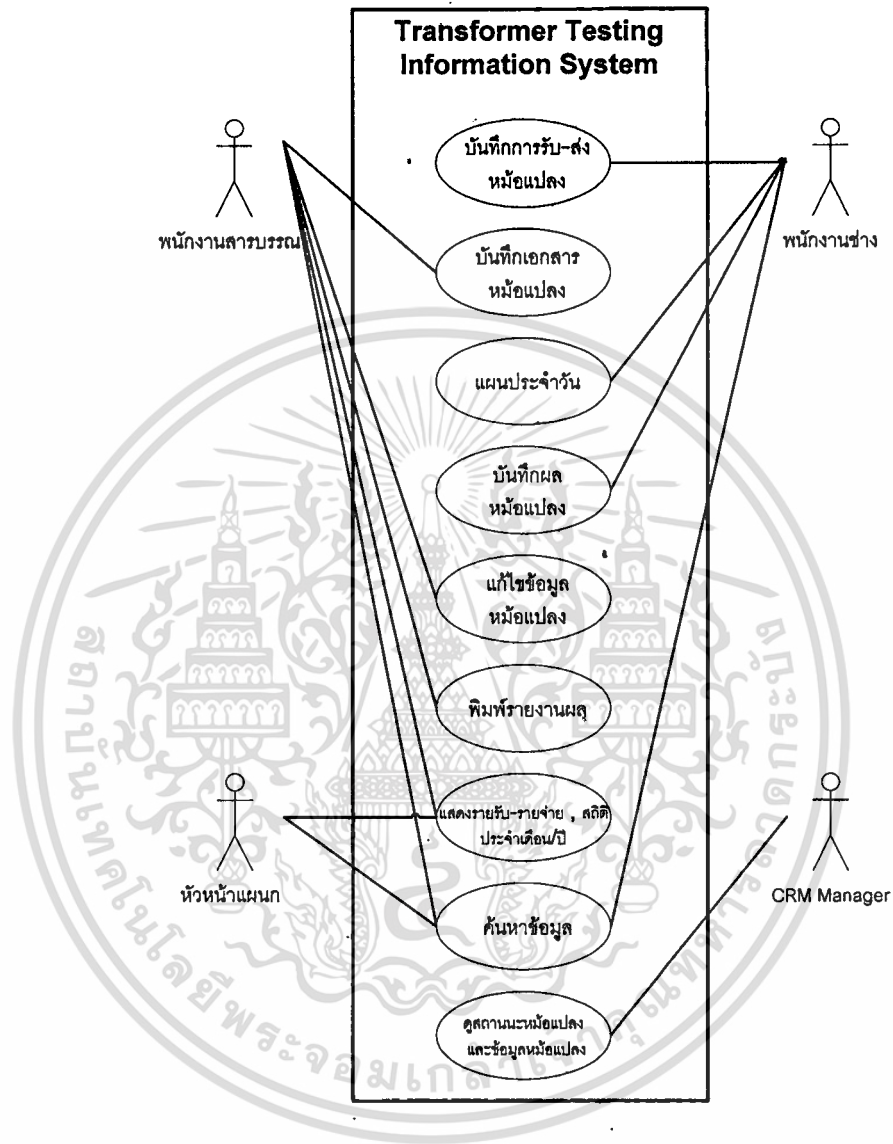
Transformer Testing Information System

พนักงานสารบรรณ

บันทึกการรับ-ส่ง หม้อแปลง

พนักงานช่าง

บันทึกเอกสาร หม้อแปลง

แผนประจำวัน

บันทึกผล หม้อแปลง

แก้ไขข้อมูล หม้อแปลง

พิมพ์รายงานผล

หัวหน้าแผนก

แสดงรายรับ-รายจ่าย , สถิติ ประจำเดือน/ปี

CRM Manager

ค้นหาข้อมูล

ดูสถานะหม้อแปลง และข้อมูลหม้อแปลง

สถาบันเทคโนโลยีพระจอมเกล้าพระนครเหนือ